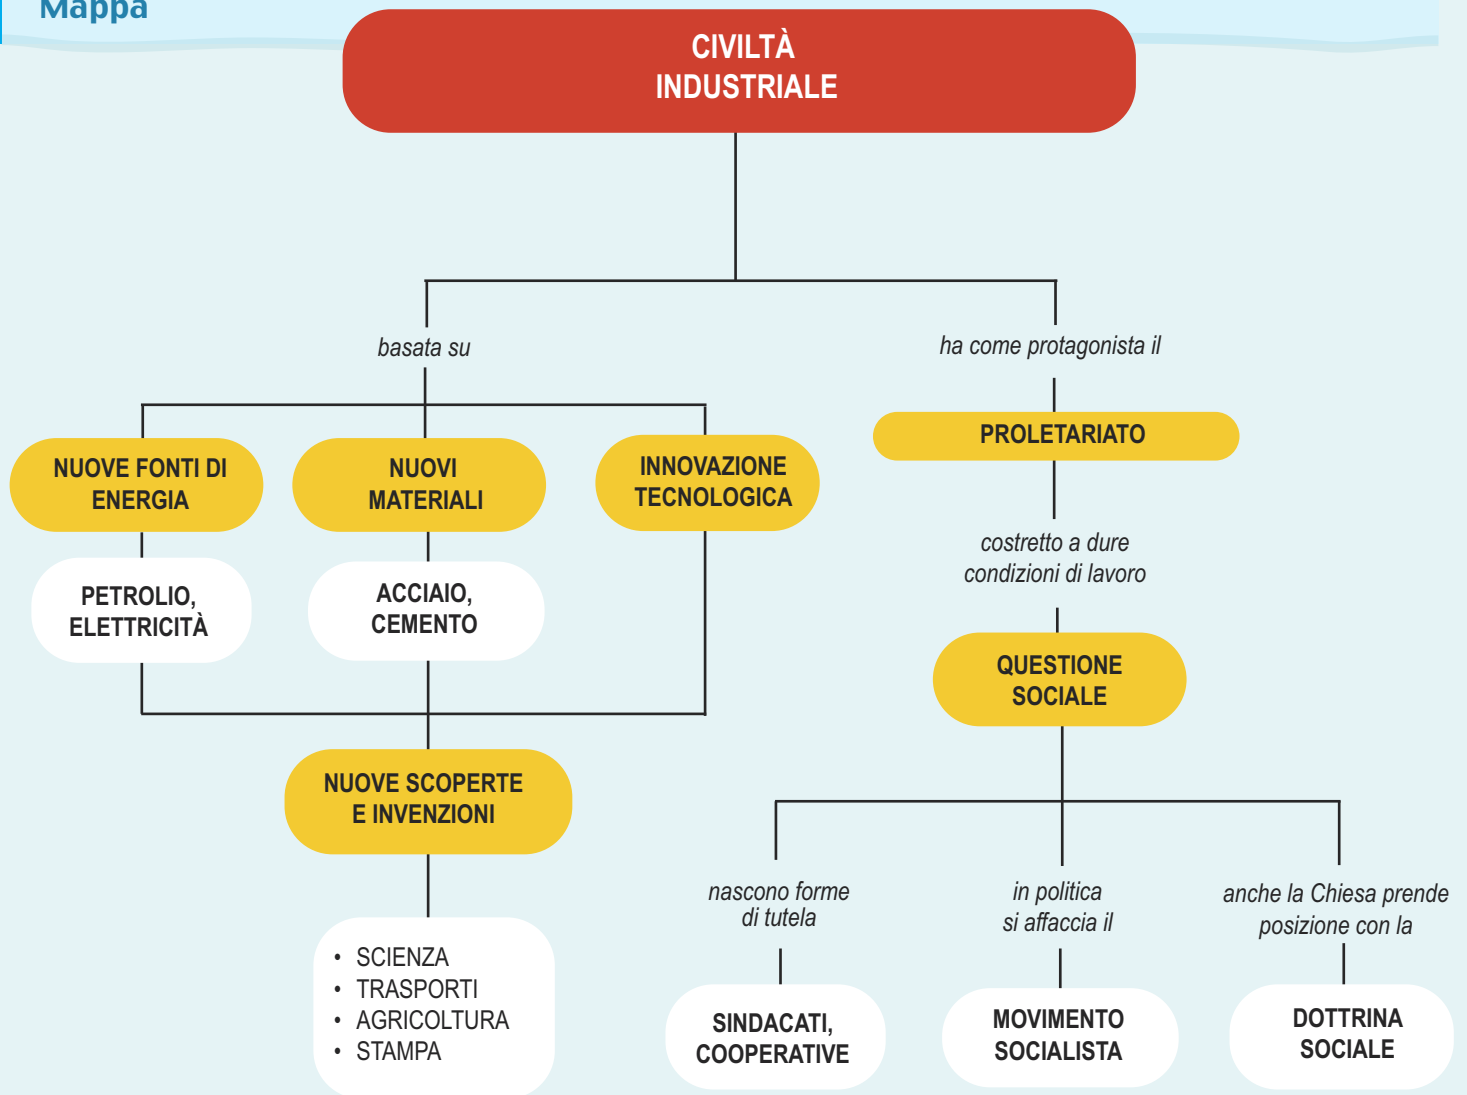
Mappa

CIVILTÀ INDUSTRIALE

basata su

ha come protagonista il

NUOVE FONTI DI ENERGIA

NUOVI MATERIALI

INNOVAZIONE TECNOLOGICA

PROLETARIATO

PETROLIO, ELETTRICITÀ

ACCIAIO, CEMENTO

costretto a dure condizioni di lavoro

QUESTIONE SOCIALE

NUOVE SCOPERTE E INVENZIONI

- SCIENZA
- TRASPORTI
- AGRICOLTURA
- STAMPA

nascono forme di tutela

in politica si affaccia il

anche la Chiesa prende posizione con la

SINDACATI, COOPERATIVE

MOVIMENTO SOCIALISTA

DOTTRINA SOCIALE